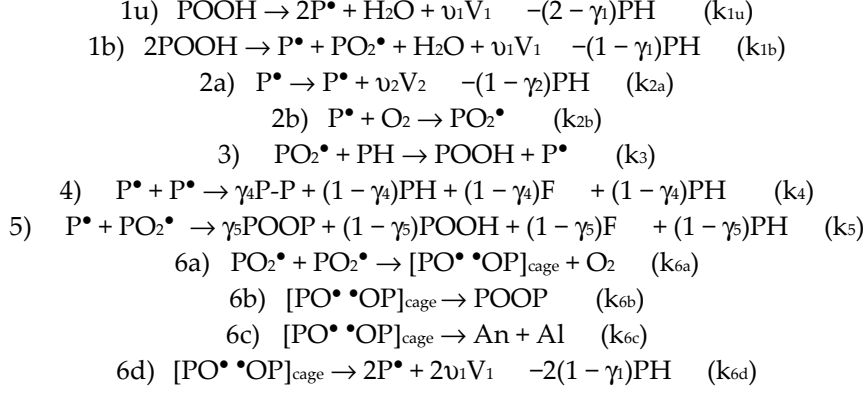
1u) $POOH \rightarrow 2P^{\bullet} + H_2O + \upsilon_1V_1 \quad -(2-\gamma_1)PH \quad (k_{1u})$

1b) $2POOH \rightarrow P^{\bullet} + PO_2^{\bullet} + H_2O + \upsilon_1V_1 \quad -(1-\gamma_1)PH \quad (k_{1b})$

2a) $P^{\bullet} \rightarrow P^{\bullet} + \upsilon_2V_2 \quad -(1-\gamma_2)PH \quad (k_{2a})$

2b) $P^{\bullet} + O_2 \rightarrow PO_2^{\bullet} \quad (k_{2b})$

3) $PO_2^{\bullet} + PH \rightarrow POOH + P^{\bullet} \quad (k_3)$

4) $P^{\bullet} + P^{\bullet} \rightarrow \gamma_4P\text{-}P + (1-\gamma_4)PH + (1-\gamma_4)F \quad + (1-\gamma_4)PH \quad (k_4)$

5) $P^{\bullet} + PO_2^{\bullet} \rightarrow \gamma_5POOP + (1-\gamma_5)POOH + (1-\gamma_5)F \quad + (1-\gamma_5)PH \quad (k_5)$

6a) $PO_2^{\bullet} + PO_2^{\bullet} \rightarrow [PO^{\bullet}\ {}^{\bullet}OP]_{cage} + O_2 \quad (k_{6a})$

6b) $[PO^{\bullet}\ {}^{\bullet}OP]_{cage} \rightarrow POOP \quad (k_{6b})$

6c) $[PO^{\bullet}\ {}^{\bullet}OP]_{cage} \rightarrow An + Al \quad (k_{6c})$

6d) $[PO^{\bullet}\ {}^{\bullet}OP]_{cage} \rightarrow 2P^{\bullet} + 2\upsilon_1V_1 \quad -2(1-\gamma_1)PH \quad (k_{6d})$